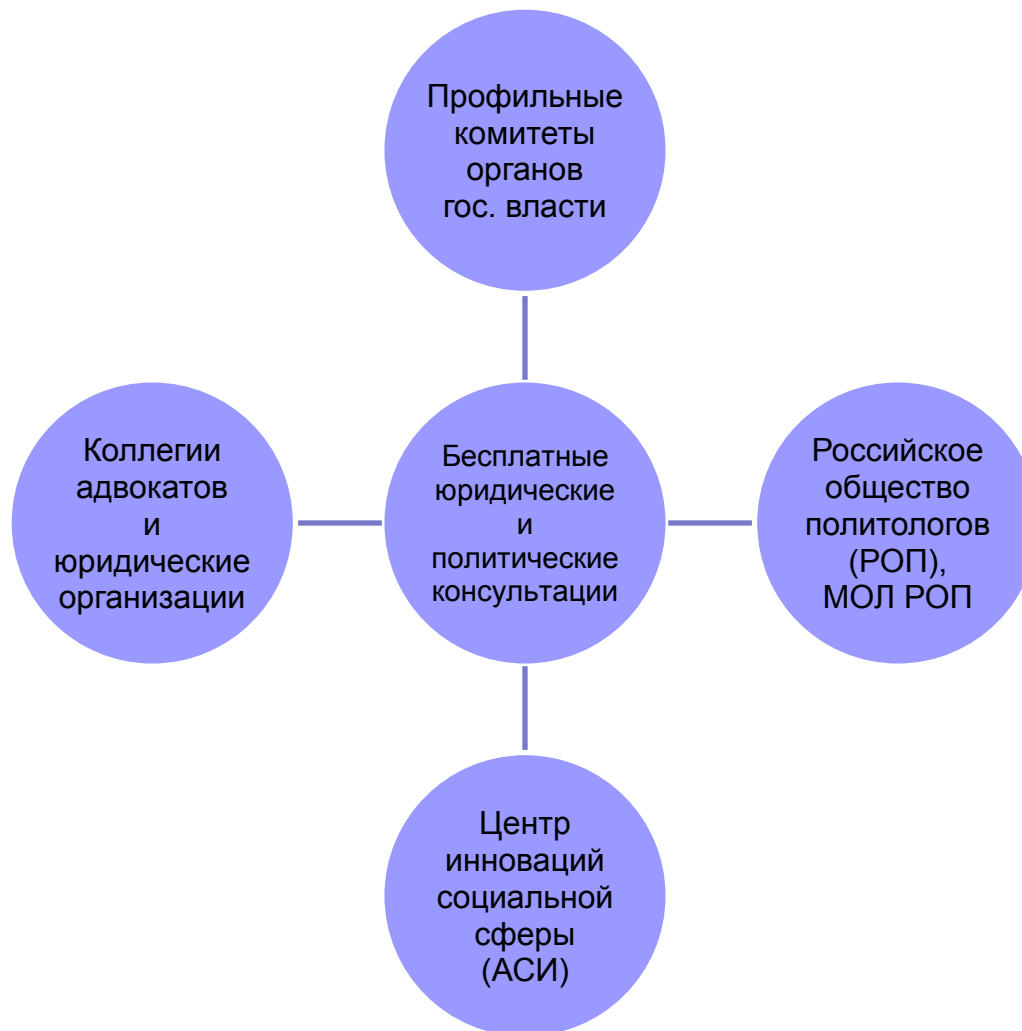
Профильные комитеты органов гос. власти

Коллегии адвокатов и юридические организации

Бесплатные юридические и политические консультации

Российское общество политологов (РОП), МОЛ РОП

Центр инноваций социальной сферы (АСИ)